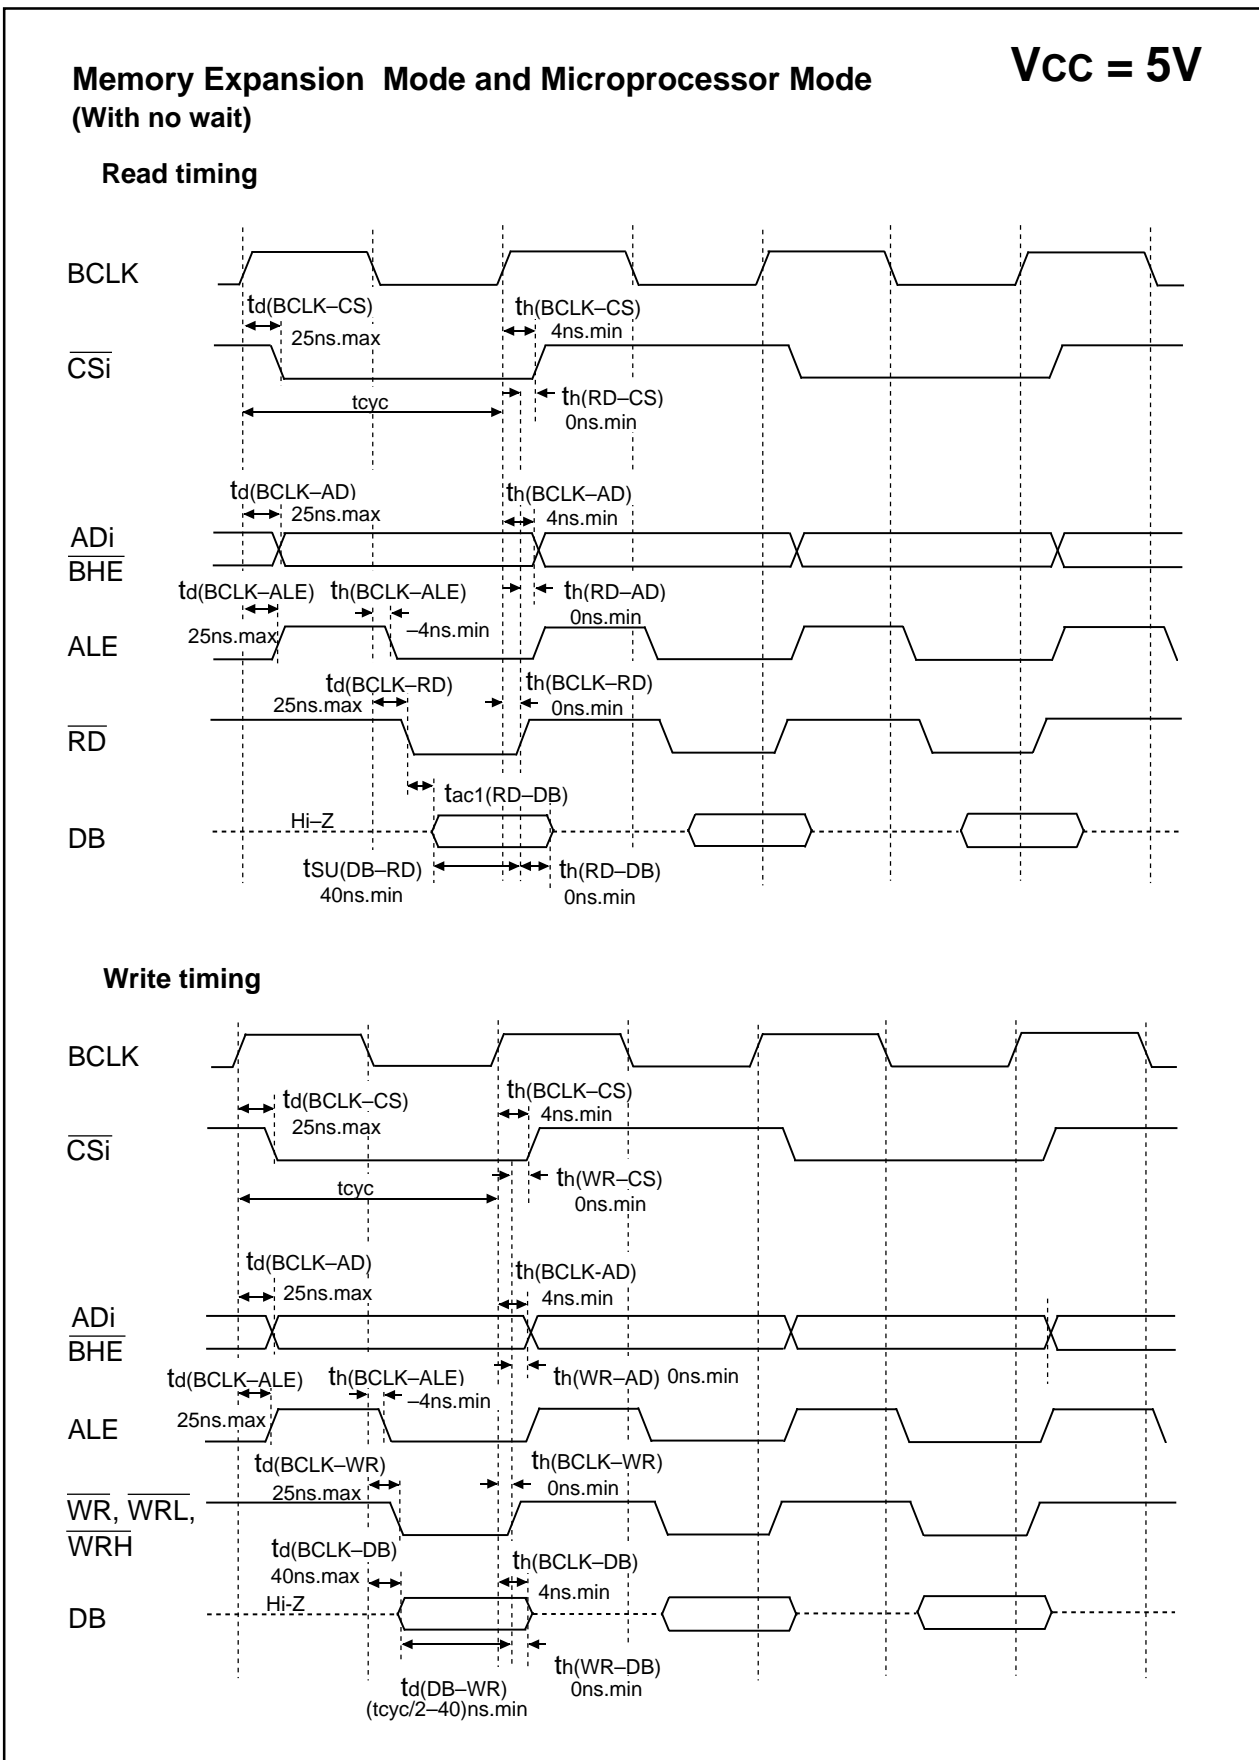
Memory Expansion Mode and Microprocessor Mode
(With no wait)

VCC = 5V

Read timing

BCLK

td(BCLK–CS)
25ns.max

th(BCLK–CS)
4ns.min

$\overline{CSi}$

tcyc

th(RD–CS)
0ns.min

td(BCLK–AD)
25ns.max

th(BCLK–AD)
4ns.min

ADi
$\overline{BHE}$

td(BCLK–ALE)
25ns.max

th(BCLK–ALE)
–4ns.min

th(RD–AD)
0ns.min

ALE

td(BCLK–RD)
25ns.max

th(BCLK–RD)
0ns.min

$\overline{RD}$

tac1(RD–DB)

DB

Hi–Z

tSU(DB–RD)
40ns.min

th(RD–DB)
0ns.min

Write timing

BCLK

td(BCLK–CS)
25ns.max

th(BCLK–CS)
4ns.min

$\overline{CSi}$

tcyc

th(WR–CS)
0ns.min

td(BCLK–AD)
25ns.max

th(BCLK-AD)
4ns.min

ADi
$\overline{BHE}$

td(BCLK–ALE)
25ns.max

th(BCLK–ALE)
–4ns.min

th(WR–AD) 0ns.min

ALE

td(BCLK–WR)
25ns.max

th(BCLK–WR)
0ns.min

$\overline{WR}$, $\overline{WRL}$, $\overline{WRH}$

td(BCLK–DB)
40ns.max

th(BCLK–DB)
4ns.min

DB

Hi-Z

td(DB–WR)
(tcyc/2–40)ns.min

th(WR–DB)
0ns.min